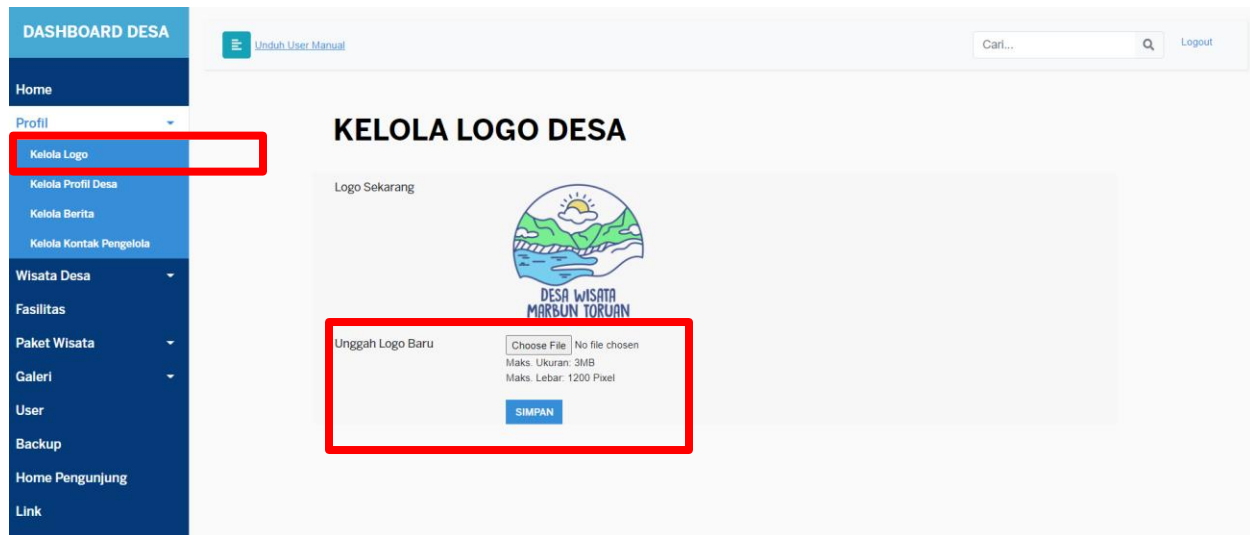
DASHBOARD DESA

Home
Profil
Kelola Logo
Kelola Profil Desa
Kelola Berita
Kelola Kontak Pengelola
Wisata Desa
Fasilitas
Paket Wisata
Galeri
User
Backup
Home Pengunjung
Link

Unduh User Manual

Cari...

Logout

KELOLA LOGO DESA

Logo Sekarang

DESA WISATA
MARBUN TORUAN

Unggah Logo Baru

Choose File No file chosen
Maks. Ukuran: 3MB
Maks. Lebar: 1200 Pixel

SIMPAN